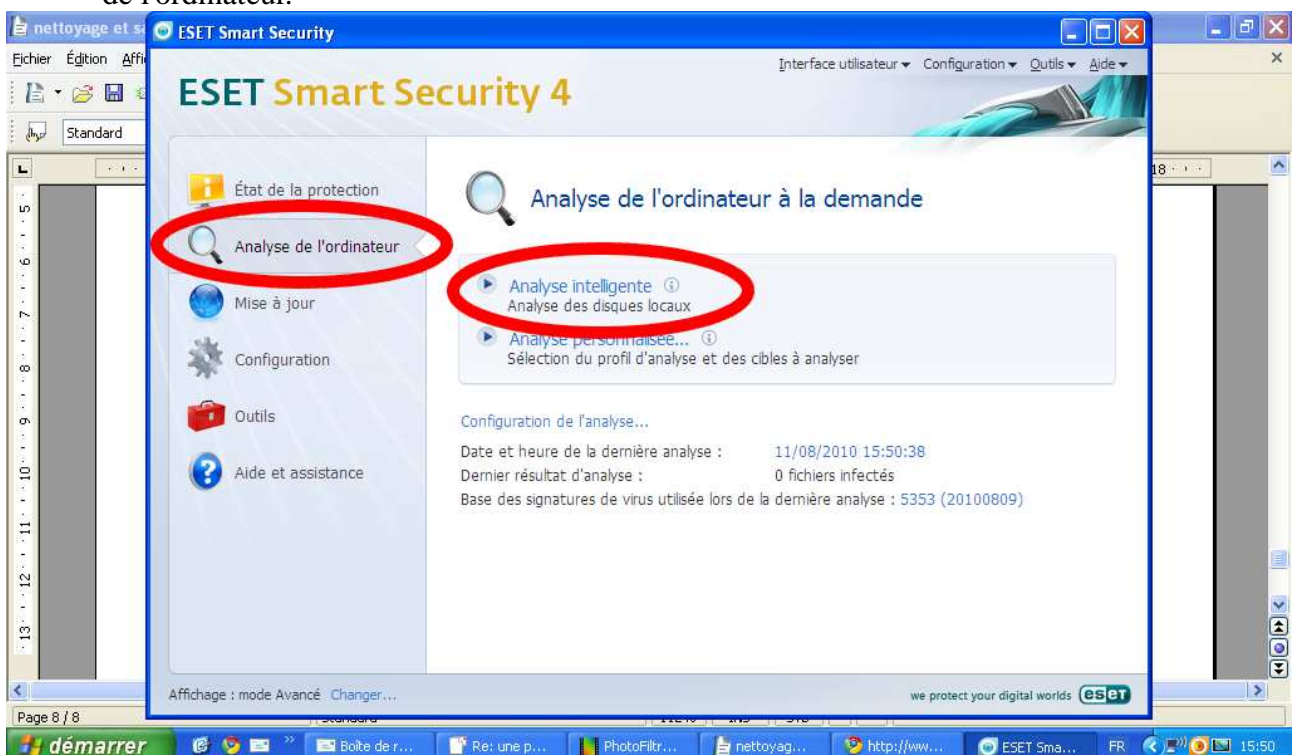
de l'ordinateur.

nettoyage et s

Fichier Édition Affi

Standard

ESET Smart Security

Interface utilisateur ▾ Configuration ▾ Outils ▾ Aide ▾

ESET Smart Security 4

État de la protection

Analyse de l'ordinateur

Mise à jour

Configuration

Outils

Aide et assistance

Analyse de l'ordinateur à la demande

Analyse intelligente
Analyse des disques locaux

Analyse personnalisée...
Sélection du profil d'analyse et des cibles à analyser

Configuration de l'analyse...

Date et heure de la dernière analyse : 11/08/2010 15:50:38
Dernier résultat d'analyse : 0 fichiers infectés
Base des signatures de virus utilisée lors de la dernière analyse : 5353 (20100809)

Affichage : mode Avancé Changer...

we protect your digital worlds eset

Page 8 / 8

démarrer | Boîte de r... | Re: une p... | PhotoFiltr... | nettoyag... | http://ww... | ESET Sma... | FR | 15:50